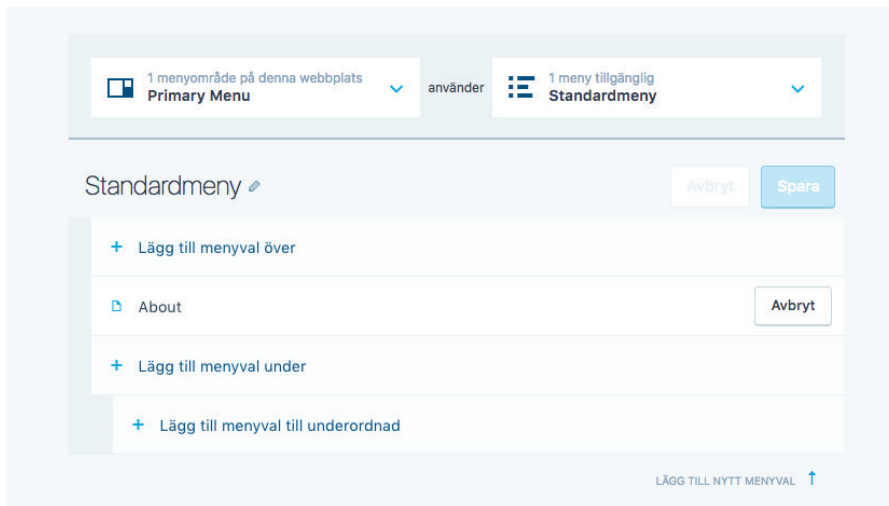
1 menyområde på denna webbplats
Primary Menu

använder

1 meny tillgänglig
Standardmeny

Standardmeny

Avbryt

Spara

+ Lägg till menyval över

About

Avbryt

+ Lägg till menyval under

+ Lägg till menyval till underordnad

LÄGG TILL NYTT MENYVAL